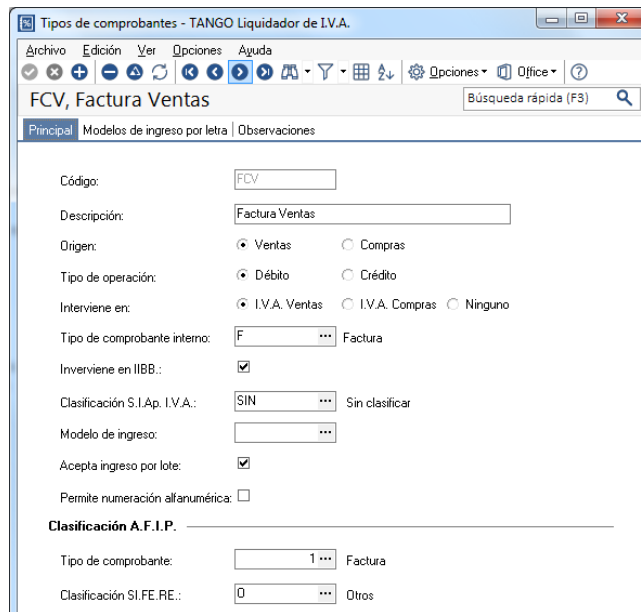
Tipos de comprobantes - TANGO Liquidador de I.V.A.

Archivo Edición Ver Opciones Ayuda

Opciones Office

FCV, Factura Ventas

Búsqueda rápida (F3)

Principal | Modelos de ingreso por letra | Observaciones

Código: FCV

Descripción: Factura Ventas

Origen: Ventas Compras

Tipo de operación: Débito Crédito

Interviene en: I.V.A. Ventas I.V.A. Compras Ninguno

Tipo de comprobante interno: F ··· Factura

Inverviene en IIBB.:

Clasificación S.I.Ap. I.V.A.: SIN ··· Sin clasificar

Modelo de ingreso: ···

Acepta ingreso por lote:

Permite numeración alfanumérica:

Clasificación A.F.I.P.

Tipo de comprobante: 1 ··· Factura

Clasificación SI.FE.RE.: O ··· Otros